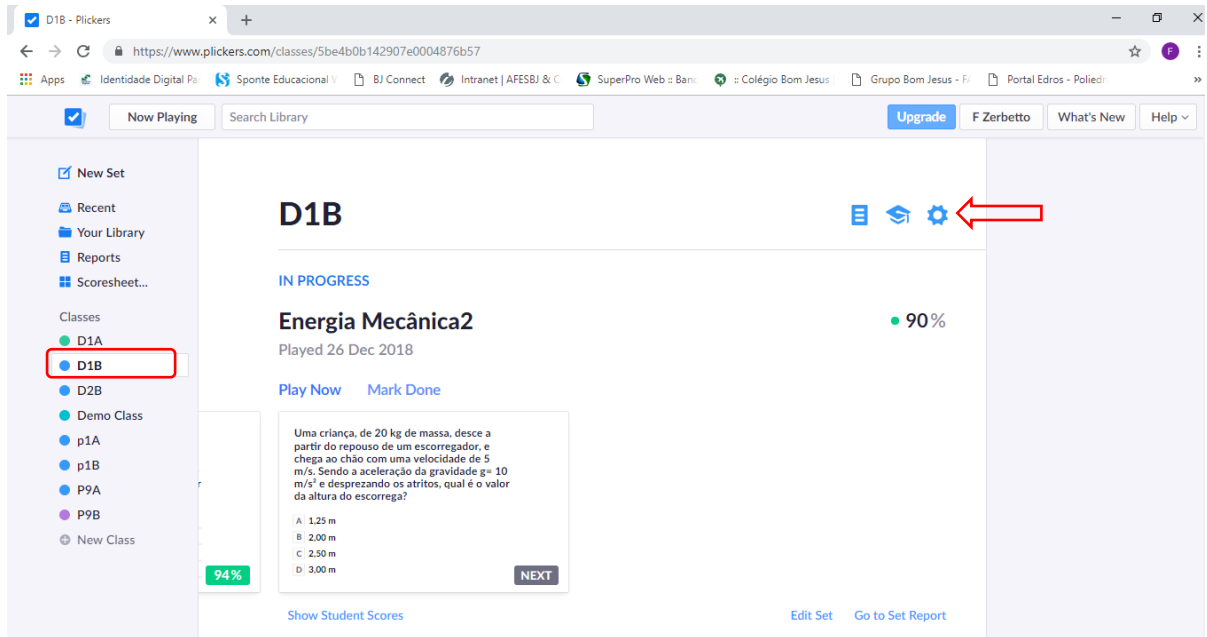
D1B - Plickers
https://www.plickers.com/classes/5be4b0b142907e0004876b57
Apps Identidade Digital Pa Sponte Educacional V BJ Connect Intranet | AFESBJ & C SuperPro Web :: Banc :: Colégio Bom Jesus Grupo Bom Jesus - Fá Portal Edros - Poliedr

Now Playing Search Library Upgrade F Zerbetto What's New Help

New Set
Recent
Your Library
Reports
Scoresheet...
Classes
D1A
D1B
D2B
Demo Class
p1A
p1B
P9A
P9B
New Class

D1B

IN PROGRESS

Energia Mecânica2
Played 26 Dec 2018
90%

Play Now Mark Done

Uma criança, de 20 kg de massa, desce a partir do repouso de um escorregador, e chega ao chão com uma velocidade de 5 m/s. Sendo a aceleração da gravidade g= 10 m/s² e desprezando os atritos, qual é o valor da altura do escorrega?

A 1,25 m
B 2,00 m
C 2,50 m
D 3,00 m

NEXT

94%

Show Student Scores Edit Set Go to Set Report